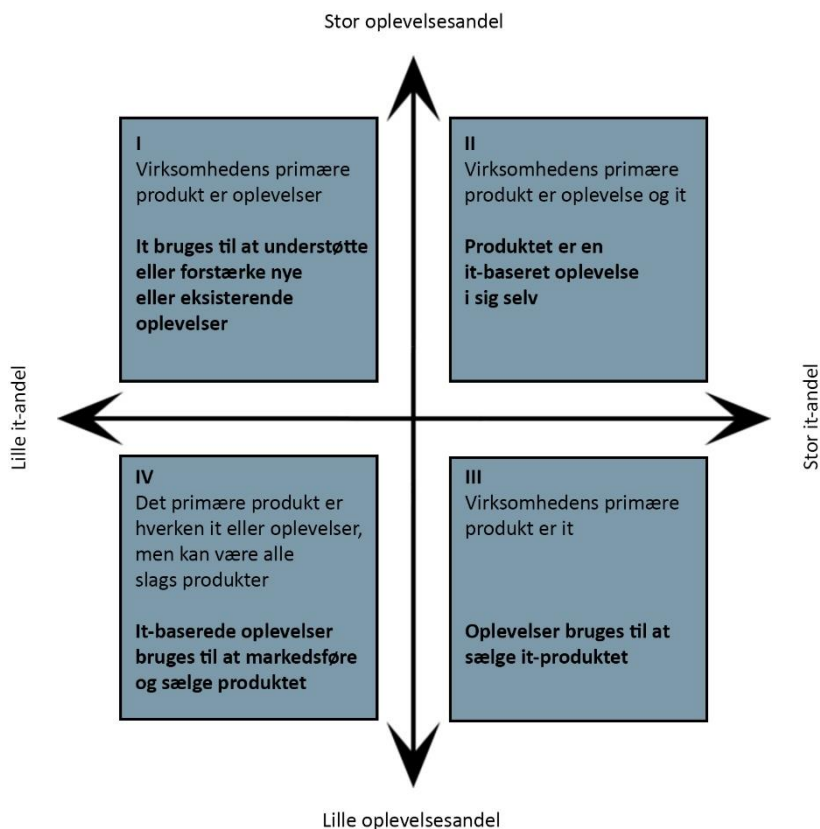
Stor oplevelsesandel

I
Virksomhedens primære produkt er oplevelser

It bruges til at understøtte eller forstærke nye eller eksisterende oplevelser

II
Virksomhedens primære produkt er oplevelse og it

Produktet er en it-baseret oplevelse i sig selv

Lille it-andel

Stor it-andel

IV
Det primære produkt er hverken it eller oplevelser, men kan være alle slags produkter

It-baserede oplevelser bruges til at markedsføre og sælge produktet

III
Virksomhedens primære produkt er it

Oplevelser bruges til at sælge it-produktet

Lille oplevelsesandel